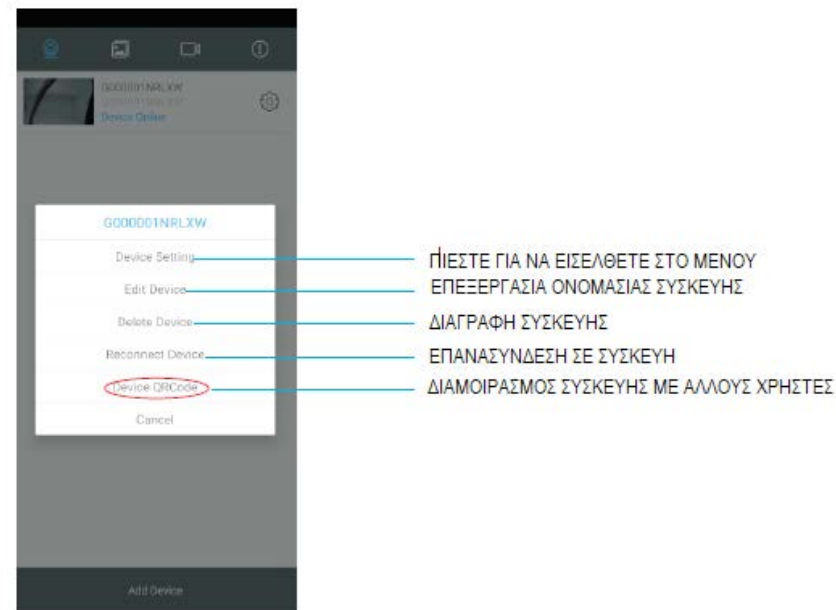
G000001NRLXW
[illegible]
Device Online

G000001NRLXW

Device Setting
Edit Device
Delete Device
Reconnect Device
Device QRCode
Cancel

Add Device

ΠΙΕΣΤΕ ΓΙΑ ΝΑ ΕΙΣΕΛΘΕΤΕ ΣΤΟ ΜΕΝΟΥ
ΕΠΕΞΕΡΓΑΣΙΑ ΟΝΟΜΑΣΙΑΣ ΣΥΣΚΕΥΗΣ
ΔΙΑΓΡΑΦΗ ΣΥΣΚΕΥΗΣ
ΕΠΑΝΑΣΥΝΔΕΣΗ ΣΕ ΣΥΣΚΕΥΗ
ΔΙΑΜΟΙΡΑΣΜΟΣ ΣΥΣΚΕΥΗΣ ΜΕ ΑΛΛΟΥΣ ΧΡΗΣΤΕΣ